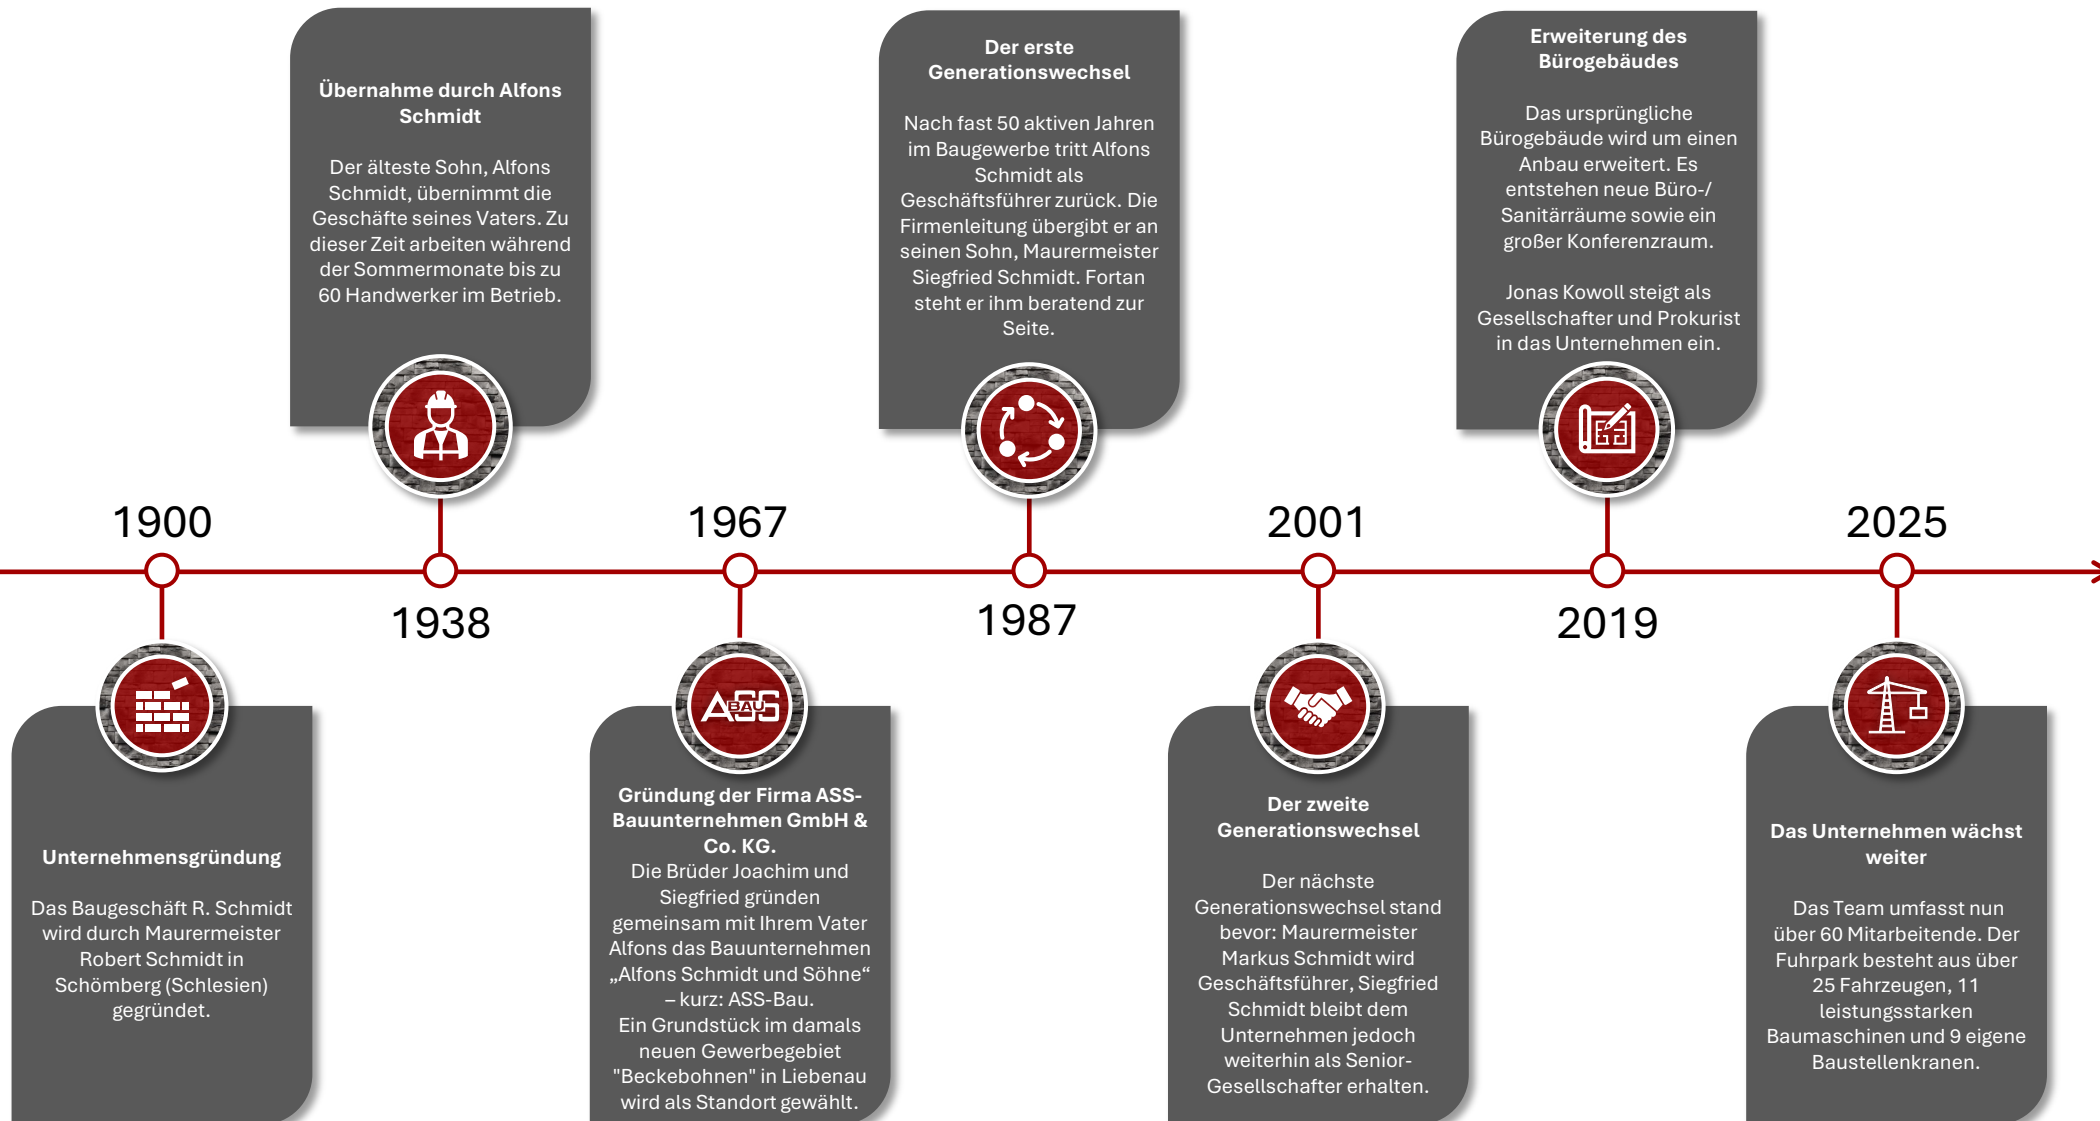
1900

Unternehmensgründung

Das Baugeschäft R. Schmidt wird durch Maurermeister Robert Schmidt in Schömberg (Schlesien) gegründet.

1938

Übernahme durch Alfons Schmidt

Der älteste Sohn, Alfons Schmidt, übernimmt die Geschäfte seines Vaters. Zu dieser Zeit arbeiten während der Sommermonate bis zu 60 Handwerker im Betrieb.

1967

ASS BAU

Gründung der Firma ASS-Bauunternehmen GmbH & Co. KG.
Die Brüder Joachim und Siegfried gründen gemeinsam mit Ihrem Vater Alfons das Bauunternehmen „Alfons Schmidt und Söhne“ – kurz: ASS-Bau.
Ein Grundstück im damals neuen Gewerbegebiet "Beckebohnen" in Liebenau wird als Standort gewählt.

1987

Der erste Generationswechsel

Nach fast 50 aktiven Jahren im Baugewerbe tritt Alfons Schmidt als Geschäftsführer zurück. Die Firmenleitung übergibt er an seinen Sohn, Maurermeister Siegfried Schmidt. Fortan steht er ihm beratend zur Seite.

2001

Der zweite Generationswechsel

Der nächste Generationswechsel stand bevor: Maurermeister Markus Schmidt wird Geschäftsführer, Siegfried Schmidt bleibt dem Unternehmen jedoch weiterhin als Senior-Gesellschafter erhalten.

2019

Erweiterung des Bürogebäudes

Das ursprüngliche Bürogebäude wird um einen Anbau erweitert. Es entstehen neue Büro-/ Sanitärräume sowie ein großer Konferenzraum.

Jonas Kowoll steigt als Gesellschafter und Prokurist in das Unternehmen ein.

2025

Das Unternehmen wächst weiter

Das Team umfasst nun über 60 Mitarbeitende. Der Fuhrpark besteht aus über 25 Fahrzeugen, 11 leistungsstarken Baumaschinen und 9 eigene Baustellenkranen.